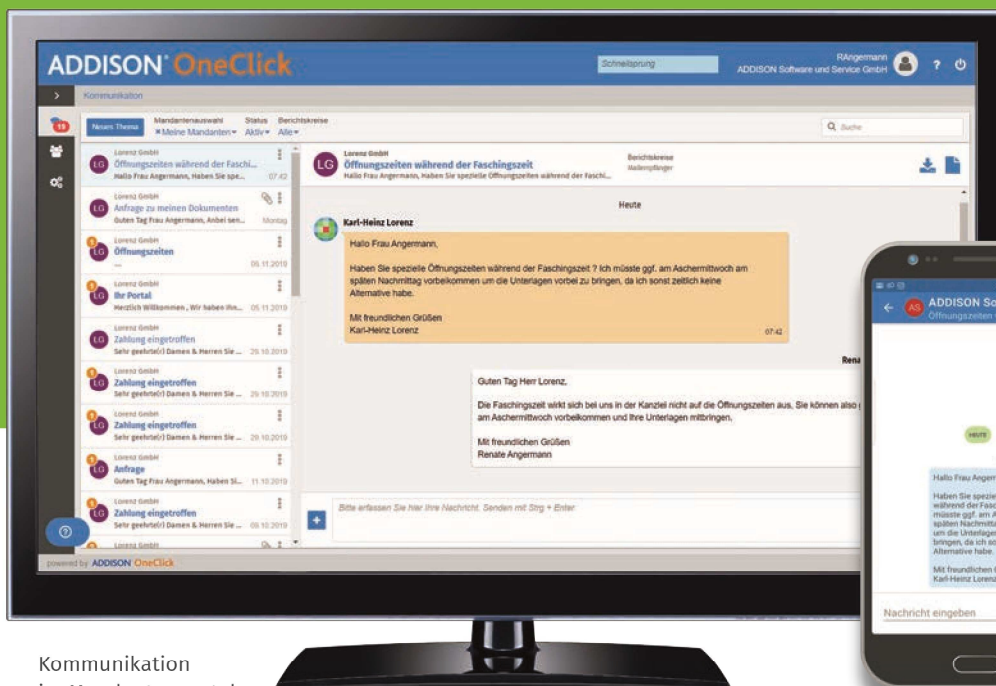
ADDISON OneClick

Schnellsprung

RAngermann
ADDISON Software und Service GmbH

Kommunikation

Neues Thema

Mandantenauswahl
× Meine Mandanten

Status
Aktiv

Berichtskreise
Alle

Q Suche

Lorenz GmbH
Öffnungszeiten während der Faschi...
Hallo Frau Angermann, Haben Sie spe... 07:42

Lorenz GmbH
Anfrage zu meinen Dokumenten
Guten Tag Frau Angermann, Anbei sen... Montag

Lorenz GmbH
Öffnungszeiten
... 05.11.2019

Lorenz GmbH
Ihr Portal
Herzlich Willkommen , Wir haben Ihn... 05.11.2019

Lorenz GmbH
Zahlung eingetroffen
Sehr geehrte(r) Damen & Herren Sie ... 29.10.2019

Lorenz GmbH
Zahlung eingetroffen
Sehr geehrte(r) Damen & Herren Sie ... 29.10.2019

Lorenz GmbH
Zahlung eingetroffen
Sehr geehrte(r) Damen & Herren Sie ... 29.10.2019

Lorenz GmbH
Anfrage
Guten Tag Frau Angermann, Haben Si... 11.10.2019

Lorenz GmbH
Zahlung eingetroffen
Sehr geehrte(r) Damen & Herren Sie ... 09.10.2019

Lorenz GmbH

Lorenz GmbH
Öffnungszeiten während der Faschingszeit
Hallo Frau Angermann, Haben Sie spezielle Öffnungszeiten während der Faschi...

Berichtskreise
Mailempfänger

Heute

Karl-Heinz Lorenz

Hallo Frau Angermann,

Haben Sie spezielle Öffnungszeiten während der Faschingszeit ? Ich müsste ggf. am Aschermittwoch am späten Nachmittag vorbeikommen um die Unterlagen vorbei zu bringen, da ich sonst zeitlich keine Alternative habe.

Mit freundlichen Grüßen
Karl-Heinz Lorenz

07:42

Rena

Guten Tag Herr Lorenz,

Die Faschingszeit wirkt sich bei uns in der Kanzlei nicht auf die Öffnungszeiten aus, Sie können also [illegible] am Aschermittwoch vorbeikommen und Ihre Unterlagen mitbringen.

Mit freundlichen Grüßen
Renate Angermann

Bitte erfassen Sie hier Ihre Nachricht. Senden mit Strg + Enter

powered by ADDISON OneClick

ADDISON So
Öffnungszeiten

Heute

Hallo Frau Angerm

Haben Sie spezie während der Fasc müsste ggf. am A späten Nachmitta um die Unterlagen bringen, da ich so Alternative habe.

Mit freundlichen Karl-Heinz Lorenz

Nachricht eingeben

Kommunikation